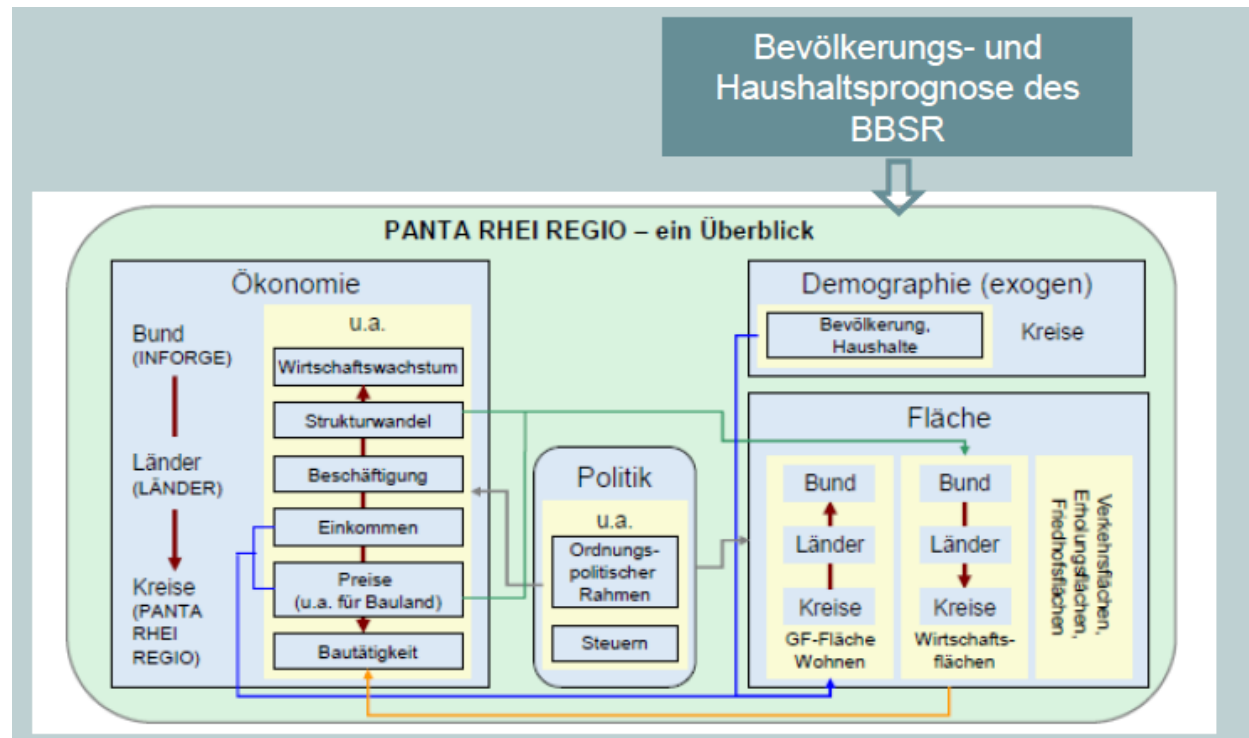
Bevölkerungs- und Haushaltsprognose des BBSR

PANTA RHEI REGIO – ein Überblick

Ökonomie

Bund (INFORGE)

Länder (LÄNDER)

Kreise (PANTA RHEI REGIO)

u.a.

Wirtschaftswachstum

Strukturwandel

Beschäftigung

Einkommen

Preise (u.a. für Bauland)

Bautätigkeit

Politik

u.a.

Ordnungspolitischer Rahmen

Steuern

Demographie (exogen)

Bevölkerung, Haushalte

Kreise

Fläche

Bund

Länder

Kreise

GF-Fläche Wohnen

Bund

Länder

Kreise

Wirtschaftsflächen

Verkehrsflächen, Erholungsflächen, Friedhofsflächen